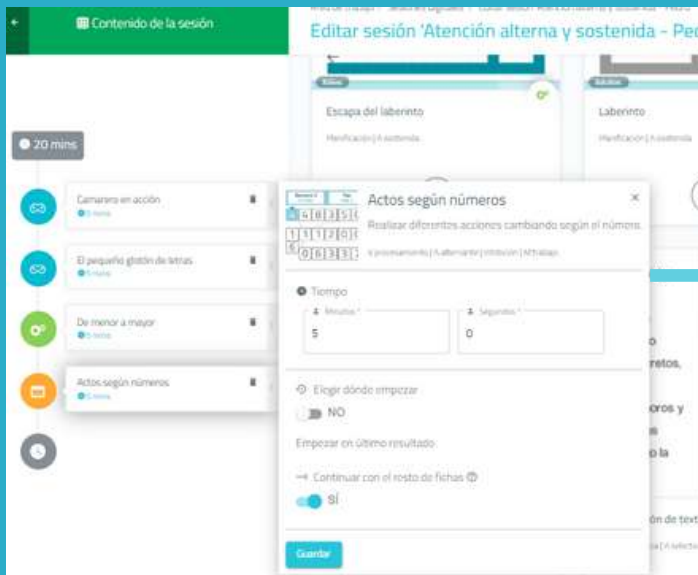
Contenido de la sesión

Editar sesión 'Atención alterna y sostenida - Pe

Básico
Escapa del laberinto
Planificación | A.sostenida

Básico
Laberinto
Planificación | A.sostenida

20 mins

Camarero en acción
5 mins

El pequeño glotón de letras
5 mins

De menor a mayor
5 mins

Actos según números
5 mins

Actos según números
Realizar diferentes acciones cambiando según el número.
V.procesamiento | A.alternante | Inhibición | M.trabajo

Tiempo
Minutos *
5
Segundos *
0

Elegir dónde empezar
NO

Empezar en último resultado

Continuar con el resto de fichas
SÍ

Guardar

o
retos,
oros y
s
o la
ón de text